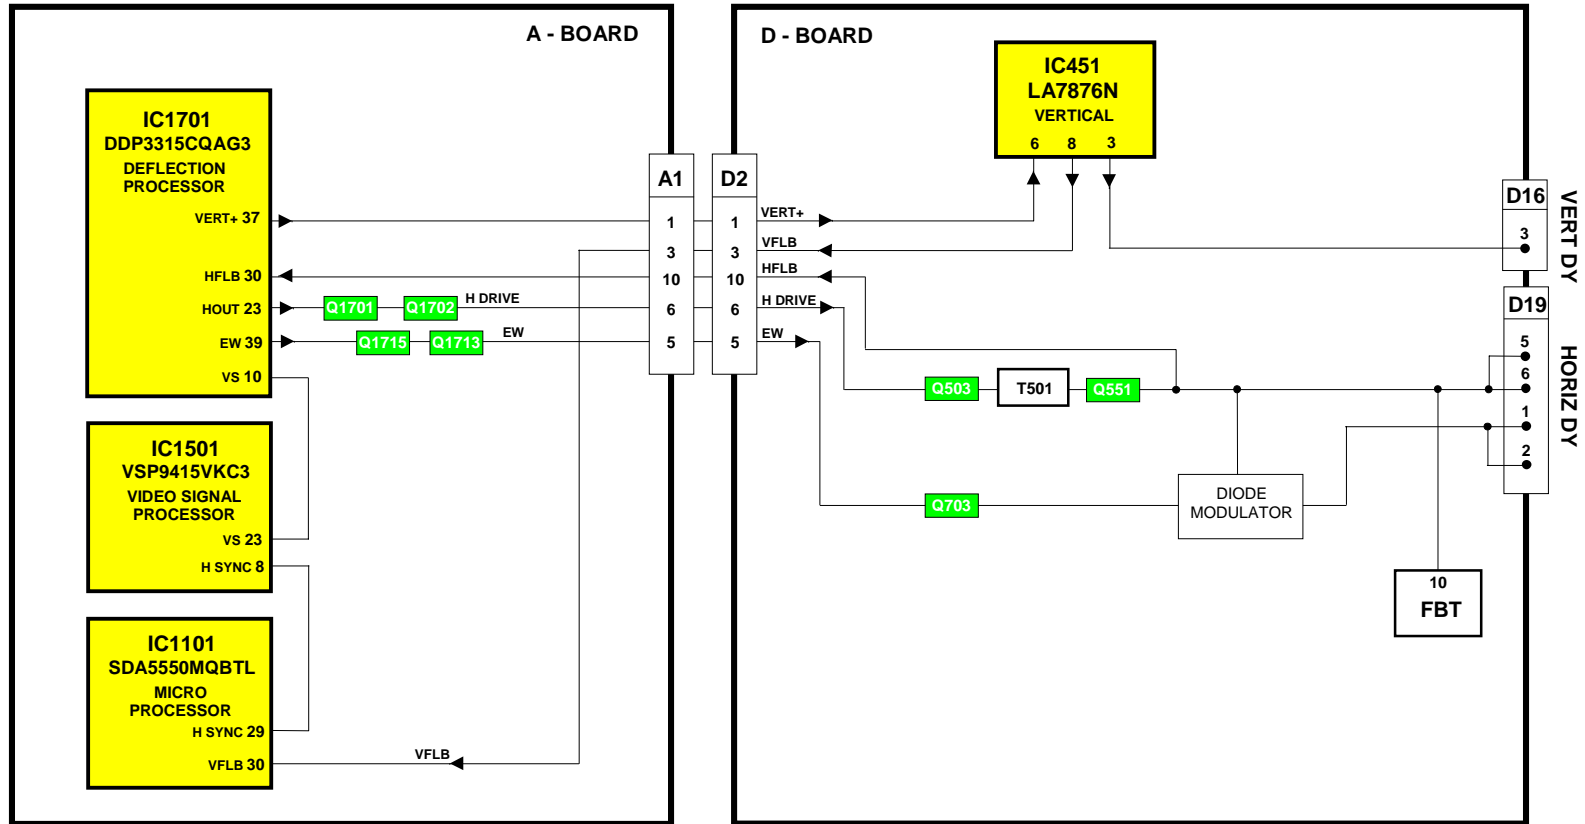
A - BOARD

IC1701
DDP3315CQAG3
DEFLECTION PROCESSOR
VERT+ 37
HFLB 30
HOUT 23
EW 39
VS 10

Q1701
Q1702
H DRIVE
Q1715
Q1713
EW

IC1501
VSP9415VKC3
VIDEO SIGNAL PROCESSOR
VS 23
H SYNC 8

IC1101
SDA5550MQBTL
MICRO PROCESSOR
H SYNC 29
VFLB 30

VFLB

A1
1
3
10
6
5

D2
1
3
10
6
5

D - BOARD

IC451
LA7876N
VERTICAL
6 8 3

VERT+
VFLB
HFLB
H DRIVE
EW

Q503
T501
Q551
Q703
DIODE MODULATOR

10
FBT

D16
3
VERT DY

D19
5
6
1
2
HORIZ DY